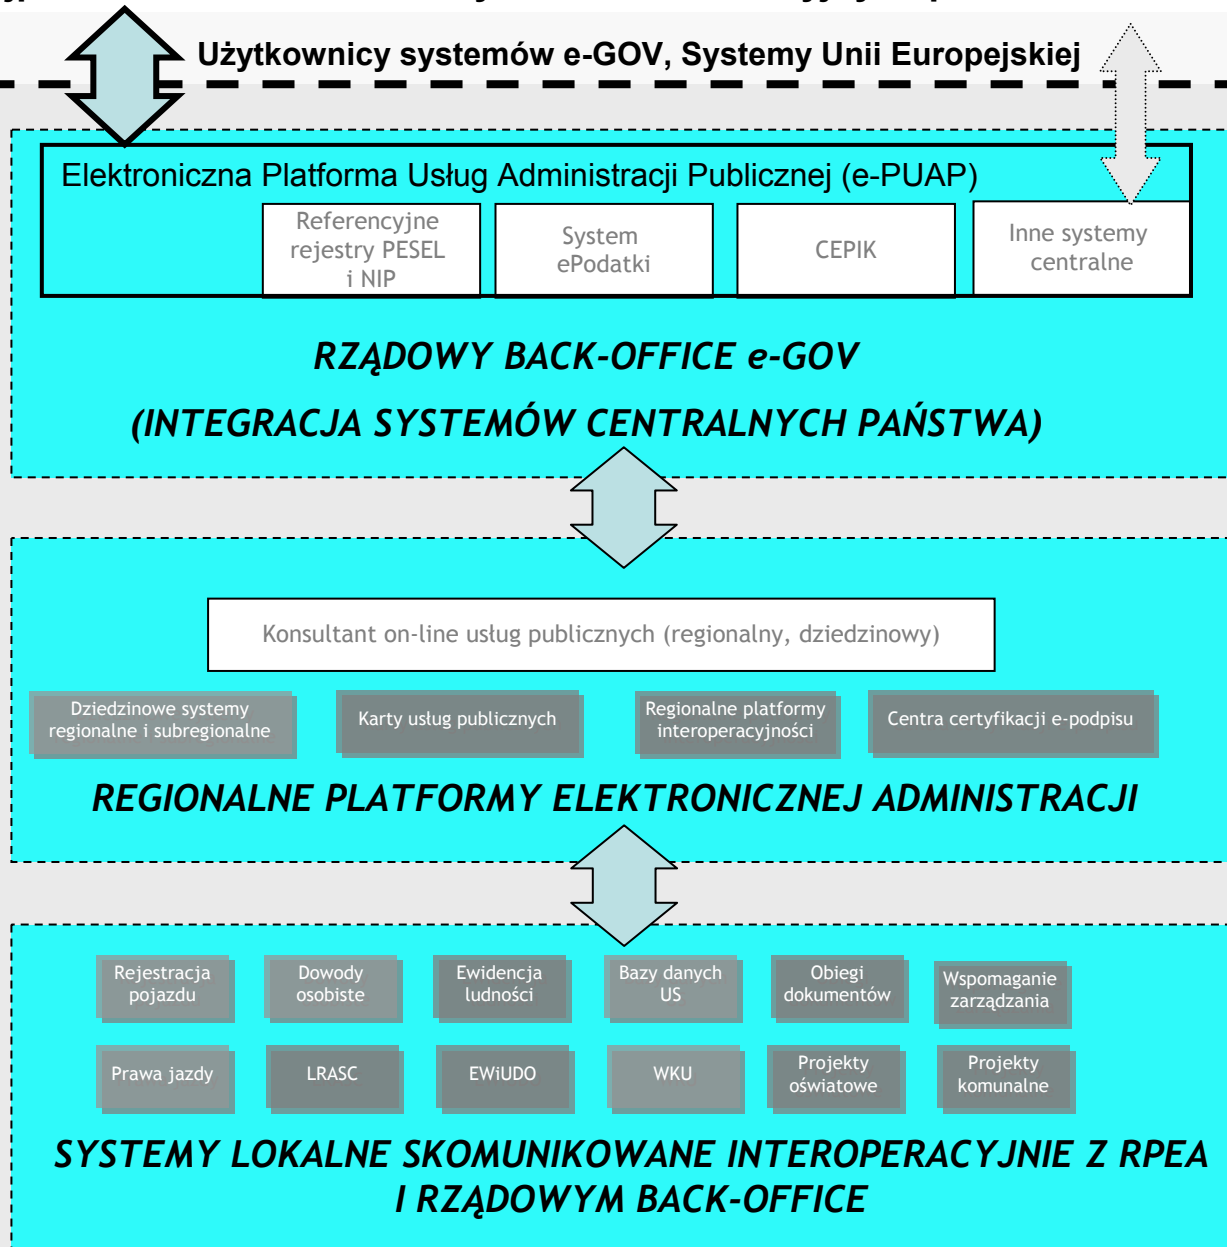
Użytkownicy systemów e-GOV, Systemy Unii Europejskiej

Elektroniczna Platforma Usług Administracji Publicznej (e-PUAP)

Referencyjne rejestry PESEL i NIP

System ePodatki

CEPIK

Inne systemy centralne

RZĄDOWY BACK-OFFICE e-GOV

(INTEGRACJA SYSTEMÓW CENTRALNYCH PAŃSTWA)

Konsultant on-line usług publicznych (regionalny, dziedzinowy)

Dziedzinowe systemy regionalne i subregionalne

Karty usług publicznych

Regionalne platformy interoperacyjności

Centra certyfikacji e-podpisu

REGIONALNE PLATFORMY ELEKTRONICZNEJ ADMINISTRACJI

Rejestracja pojazdu

Dowody osobiste

Ewidencja ludności

Bazy danych US

Obiegi dokumentów

Wspomaganie zarządzania

Prawa jazdy

LRASC

EWiUDO

WKU

Projekty oświatowe

Projekty komunalne

SYSTEMY LOKALNE SKOMUNIKOWANE INTEROPERACYJNIE Z RPEA I RZĄDOWYM BACK-OFFICE